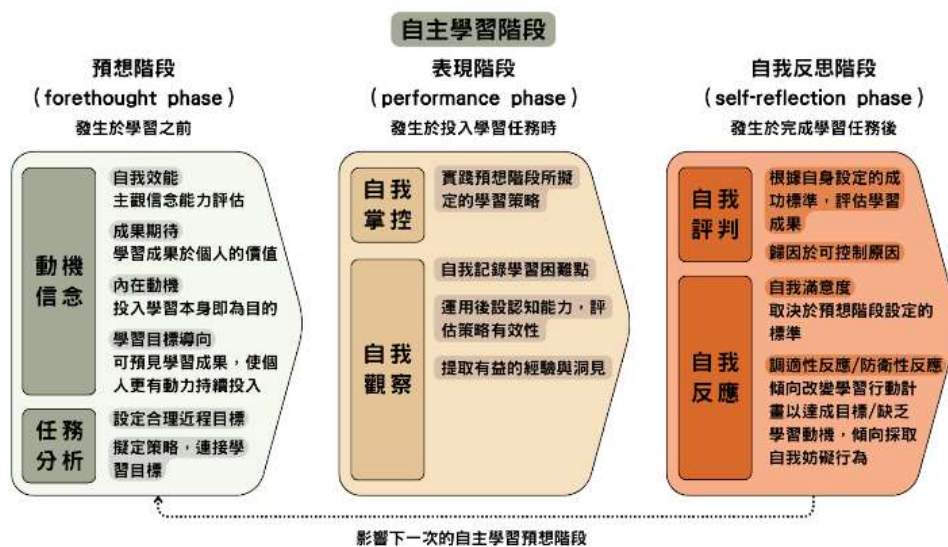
自主學習階段

預想階段
(forethought phase)
發生於學習之前

動機信念

自我效能
主觀信念能力評估

成果期待
學習成果於個人的價值

內在動機
投入學習本身即為目的

學習目標導向
可預見學習成果，使個人更有動力持續投入

任務分析

設定合理近程目標

擬定策略，連接學習目標

表現階段
(performance phase)
發生於投入學習任務時

自我掌控

實踐預想階段所擬定的學習策略

自我觀察

自我記錄學習困難點

運用後設認知能力，評估策略有效性

提取有益的經驗與洞見

自我反思階段
(self-reflection phase)
發生於完成學習任務後

自我評判

根據自身設定的成功標準，評估學習成果

歸因於可控制原因

自我反應

自我滿意度
取決於預想階段設定的標準

調適性反應/防衛性反應
傾向改變學習行動計畫以達成目標/缺乏學習動機，傾向採取自我妨礙行為

影響下一次的自主學習預想階段